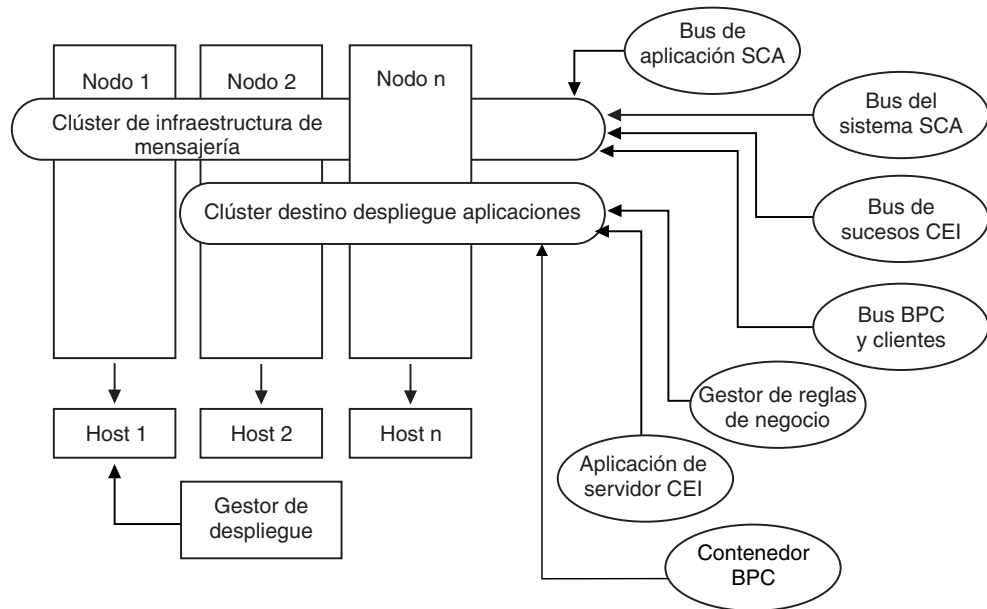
Bus de aplicación SCA

Nodo 1

Nodo 2

Nodo n

Clúster de infraestructura de mensajería

Bus del sistema SCA

Clúster destino despliegue aplicaciones

Bus de sucesos CEI

Bus BPC y clientes

Gestor de reglas de negocio

Host 1

Host 2

Host n

Aplicación de servidor CEI

Gestor de despliegue

Contenedor BPC